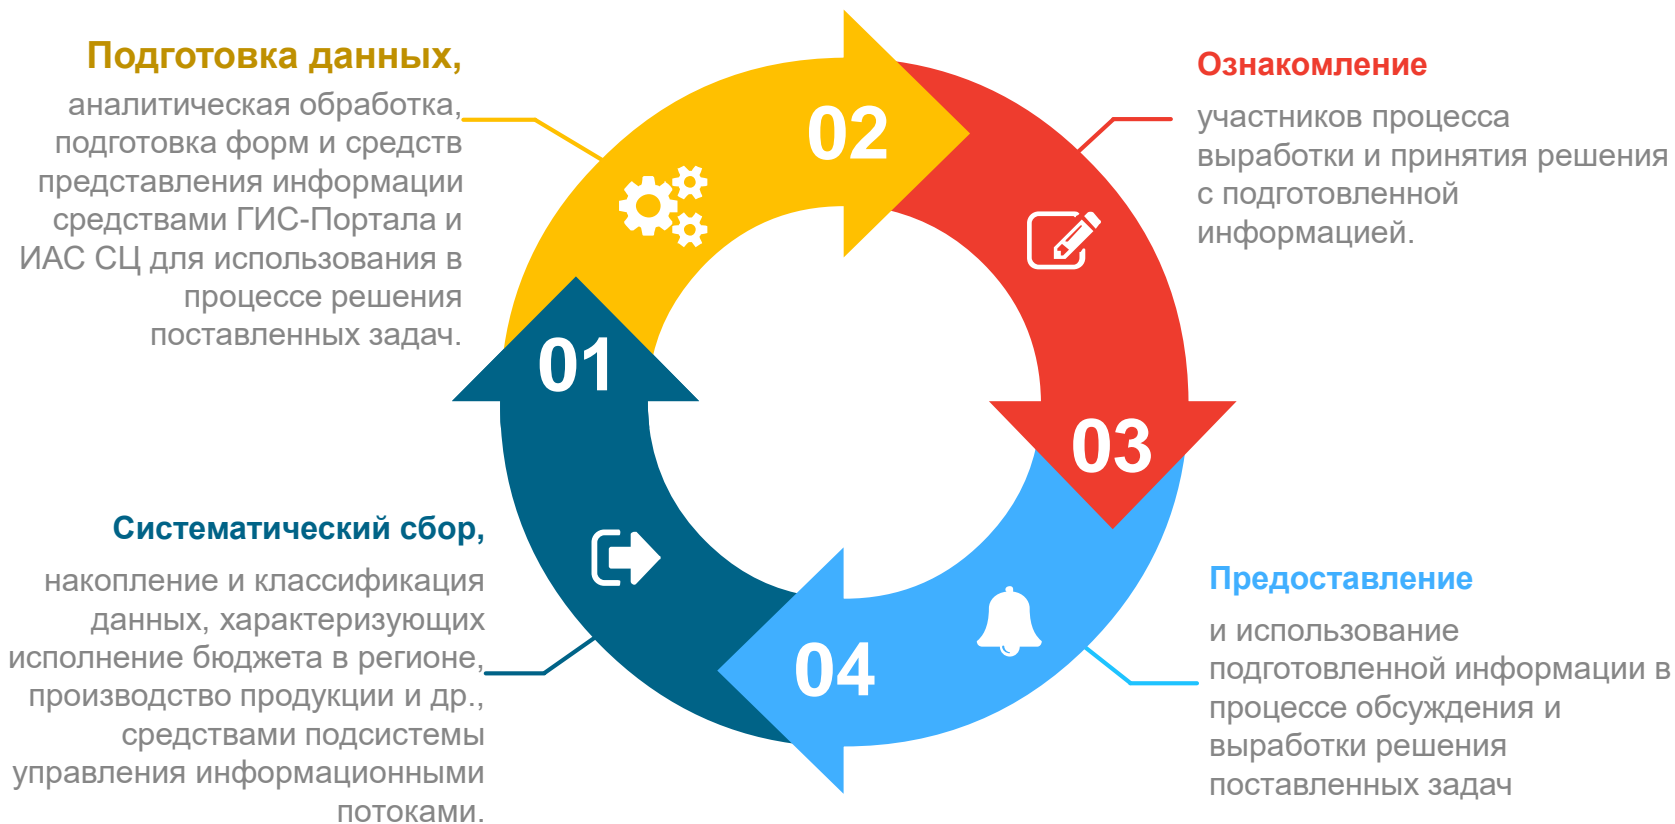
Подготовка данных,

аналитическая обработка, подготовка форм и средств представления информации средствами ГИС-Портала и ИАС СЦ для использования в процессе решения поставленных задач.

02

Ознакомление

участников процесса выработки и принятия решения с подготовленной информацией.

01

03

Систематический сбор,

накопление и классификация данных, характеризующих исполнение бюджета в регионе, производство продукции и др., средствами подсистемы управления информационными потоками.

04

Предоставление

и использование подготовленной информации в процессе обсуждения и выработки решения поставленных задач